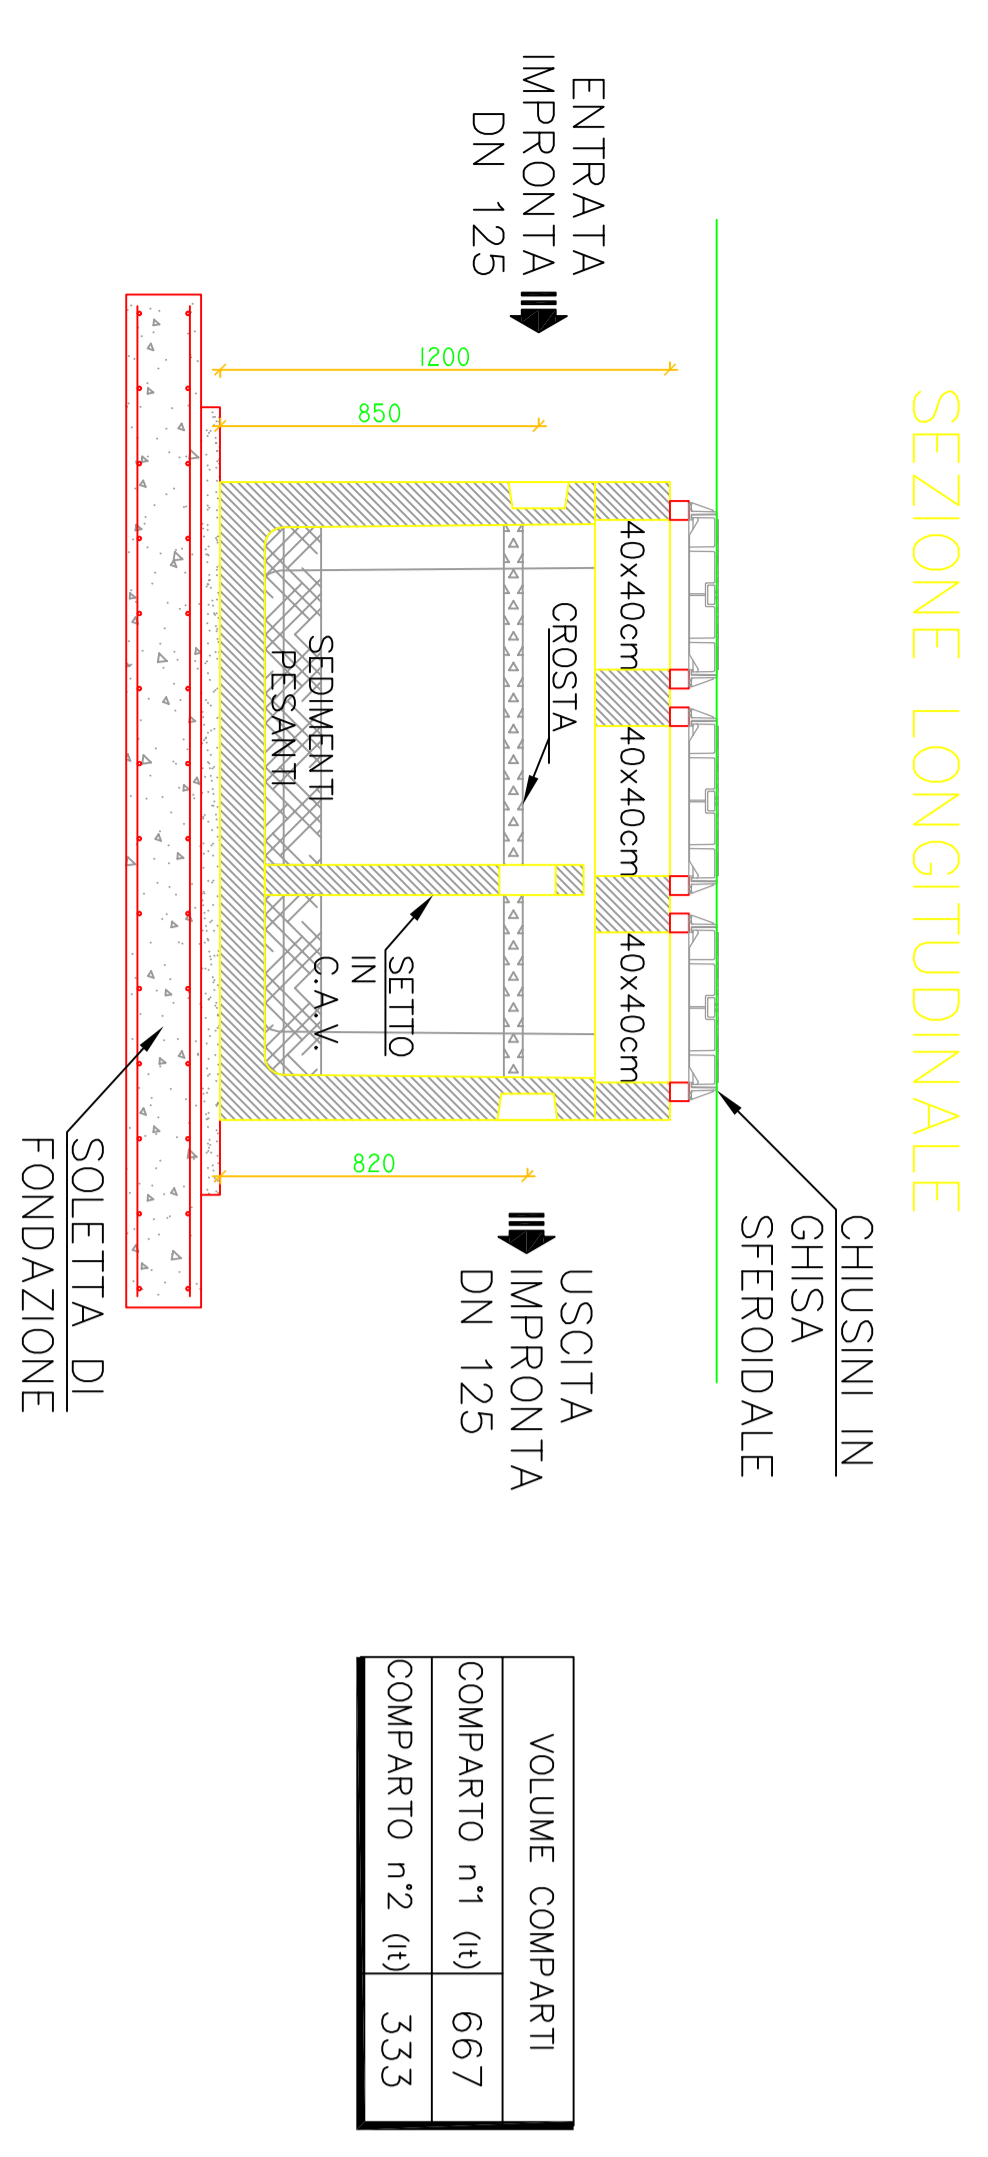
SEZIONE LONGITUDINALE

ENTRATA IMPRONTA DN 125

1200

850

40x40cm

40x40cm

40x40cm

CROSTA

SEDIMENTI PESANTI

SETTO IN C.A.V.

820

CHIUSINI IN GHISA SFEROIDALE

USCITA IMPRONTA DN 125

SOLETTA DI FONDAZIONE

| VOLUME COMPARTI | |
|---|---|
| COMPARTO n°1 (lt) | 667 |
| COMPARTO n°2 (lt) | 333 |